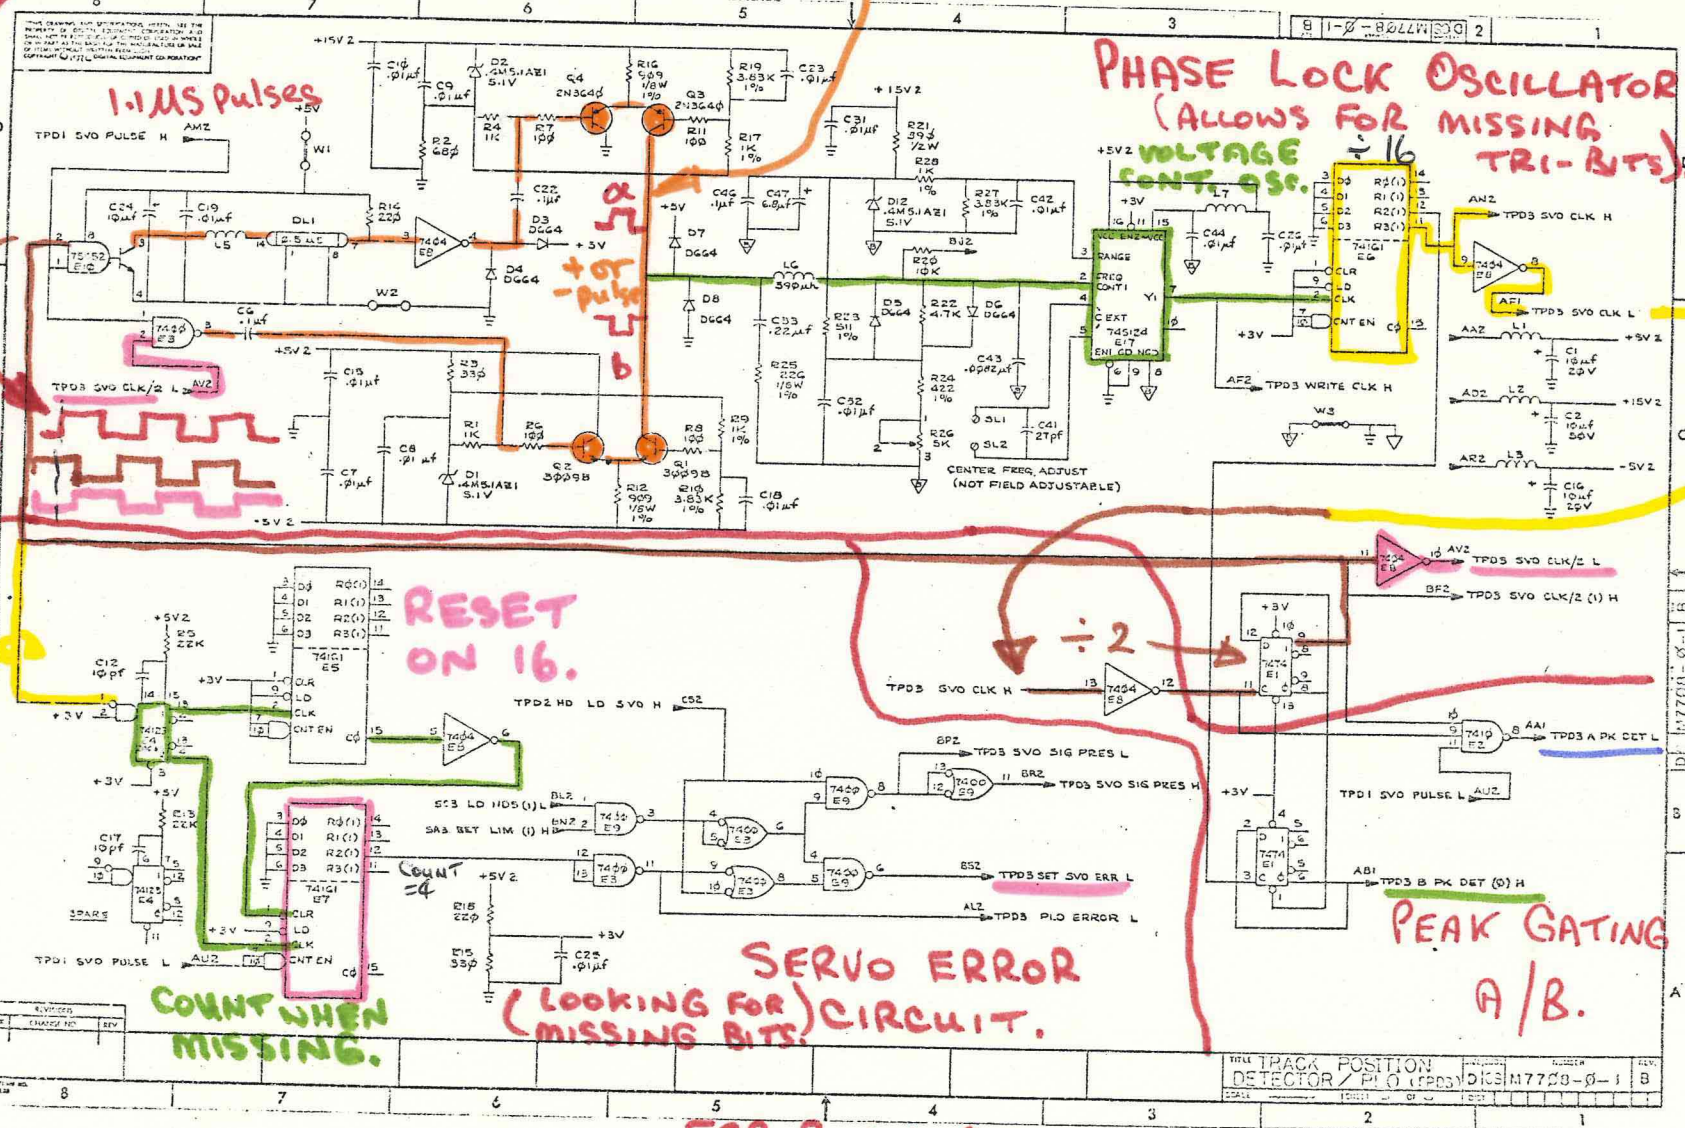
PHASE LOCK OSCILLATOR (ALLOWS FOR MISSING TRI-BITS)

1.1 MS Pulses

VOLTAGE CONT. OSC.

÷16

+ or - Pulse

a

b

TPD1 SVO PULSE H AMZ

+15V2

C10 .01μf
C9 .01μf
D2 .4M5.1AZ1 5.1V
Q4 2N3640
R16 909 1/8W 1%
Q3 2N3640
R19 3.83K 1%
C23 .01μf
R2 680
R24 1K
R7 100
R11 100
R17 1K 1%
C31 .01μf
R21 390 1/2W
R28 1K 1%
C24 10μf
C19 .01μf
L5
DL1 2.5 μS
R14 220
7404 E8
C22 .1μf
D3 D664
+3V
D4 D664
D7 D664
C46 .1μf
C47 6.8μf
D12 .4M5.1AZ1 5.1V
R27 3.83K 1%
C42 .01μf
75452 E10
W1
W2
7400 E3
C6 .1μf
+5V2
C15 .01μf
R3 330
L6 390μh
D8 D664
C33 .22μf
R23 511 1%
D5 D664
R22 4.7K
D6 D664
R20 10K
BJ2
RANGE
FREQ CONT1
C EXT
74S124 E17
ENI CD NC2
Y1
VCC ENZ VCC
L7
C44 .01μf
C26 .01μf
74161 E6
D0 D1 D2 D3
R0(1) R1(1) R2(1) R3(1)
CLR LD CLK CNT EN C0
AN2 TPD3 SVO CLK H
7404 E8
AF1 TPD3 SVO CLK L
AA2 L1 +5V2
C1 10μf 20V
AF2 TPD3 WRITE CLK H
AD2 L2 +15V2
C2 10μf 50V
W3
AR2 L3 -5V2
C16 10μf 20V
TPD3 SVO CLK/2 L AV2
C8 .01μf
C7 .01μf
R1 1K
R6 100
Q2 30098
Q1 30098
R8 100
R9 1K 1%
D1 .4M5.1AZ1 5.1V
R12 909 1/8W 1%
R10 3.83K 1%
C18 .01μf
R25 226 1/8W 1%
C32 .01μf
R24 422 1%
R26 5K
C43 .0082μf
SL1
SL2
C41 27pf
CENTER FREQ. ADJUST (NOT FIELD ADJUSTABLE)
-5V2

RESET ON 16.

÷2

+5V2
R5 22K
C12 10pf
74161 E5
74123 E4
7404 E5
TPD2 HD LD SVO H CS2
BP2 TPD3 SVO SIG PRES L
7400 E9
BR2 TPD3 SVO SIG PRES H
SC3 LD HDS (1) L BL2
SA3 SET LIM (1) H BN2
7400 E3
COUNT = 4
BS2 TPD3 SET SVO ERR L
AL2 TPD3 PLO ERROR L
R18 22K
C17 10pf
R15 330
C25 .01μf
74161 E7
SPARE
TPD1 SVO PULSE L AU2
7404 E8
AV2 TPD3 SVO CLK/2 L
BF2 TPD3 SVO CLK/2 (1) H
TPD3 SVO CLK H
7474 E1
7410 E2
AA1 TPD3 A PK DET L
TPD1 SVO PULSE L AU2
AB1 TPD3 B PK DET (0) H

PEAK GATING A/B.

SERVO ERROR (LOOKING FOR MISSING BITS) CIRCUIT.

COUNT WHEN MISSING.

TITLE TRACK POSITION DETECTOR / PLO (TPD3)
D CS M7708-0-1 B
8 7 6 5 4 3 2 1